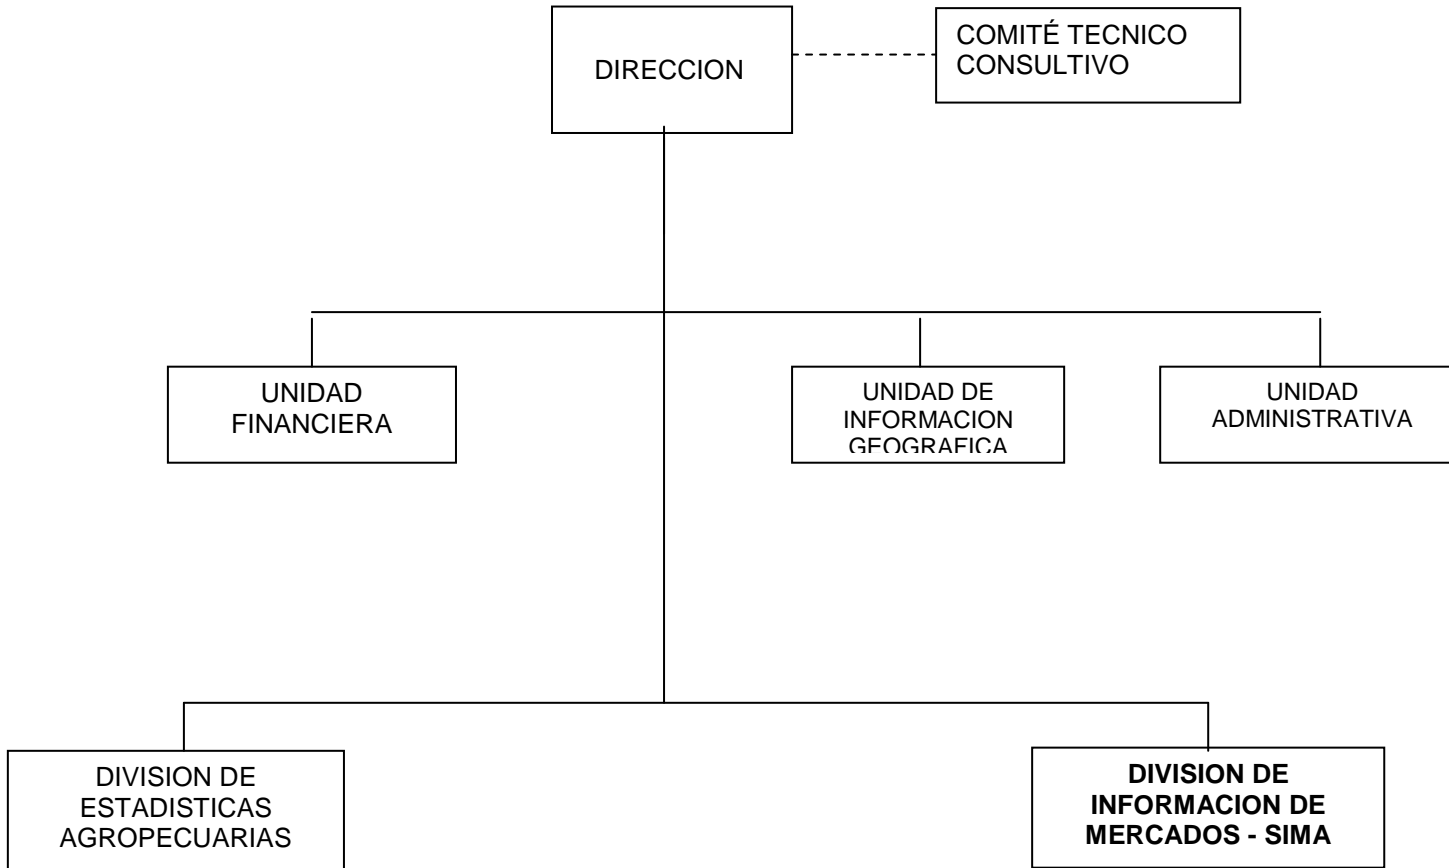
DIRECCION

COMITÉ TECNICO CONSULTIVO

UNIDAD FINANCIERA

UNIDAD DE INFORMACION GEOGRAFICA

UNIDAD ADMINISTRATIVA

DIVISION DE ESTADISTICAS AGROPECUARIAS

**DIVISION DE INFORMACION DE MERCADOS - SIMA**